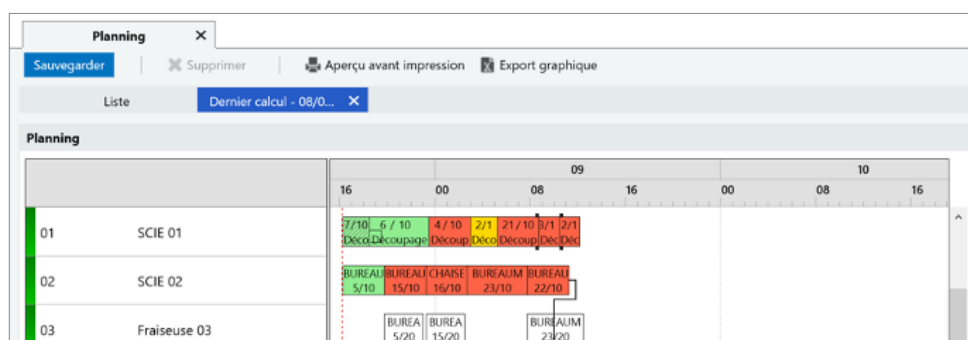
Planning ✕

Sauvegarder | ✕ Supprimer | Aperçu avant impression | Export graphique

Liste | Dernier calcul - 08/0... ✕

Planning

| | | 09 | | | | 10 | | |
|---|---|---|---|---|---|---|---|---|
| | 16 | 00 | 08 | 16 | 00 | 08 | 16 |
| 01 | SCIE 01 | 7/10 Déco | 6 / 10 Découpage | 4 / 10 Découp | 2/1 Déco | 21 / 10 Découp | 3/1 Déc | 2/1 Déc |
| 02 | SCIE 02 | BUREAU 5/10 | BUREAU 15/10 | CHAISE 16/10 | BUREAUM 23/10 | BUREAU 22/10 | | |
| 03 | Fraiseuse 03 | BUREA 5/20 | BUREA 15/20 | BUREAUM 23/20 | | | | |